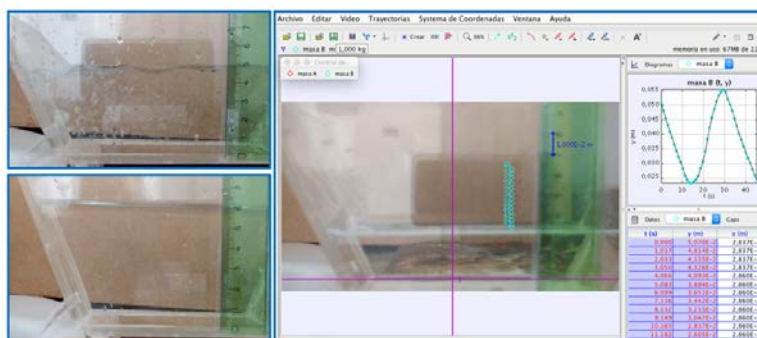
Archivo Editar Video Trayectorias Sistema de Coordenadas Ventana Ayuda

masa B m 1,000 kg

memoria en uso: 67MB de 2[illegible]

Control de...

masa A masa B

1,000E-2 m

Diagramas masa B

masa B (t, y)

0,055
0,050
0,045
0,040
0,035

y (m)

0 10 20 30 40

t (s)

Datos masa B Capa

| t (s) | y (m) | x (m) |
|---|---|---|
| 0,000 | 5,070E-2 | 2,837E- |
| 1,017 | 4,814E-2 | 2,837E- |
| 2,033 | 4,335E-2 | 2,837E- |
| 3,050 | 4,326E-2 | 2,837E- |
| 4,066 | 4,090E-2 | 2,860E- |
| 5,083 | 3,884E-2 | 2,860E- |
| 6,099 | 3,651E-2 | 2,860E- |
| 7,116 | 3,442E-2 | 2,860E- |
| 8,132 | 3,215E-2 | 2,860E- |
| 9,149 | 3,047E-2 | 2,860E- |
| 10,165 | 2,837E-2 | 2,860E- |
| 11,182 | 2,605E-2 | 2,860E- |